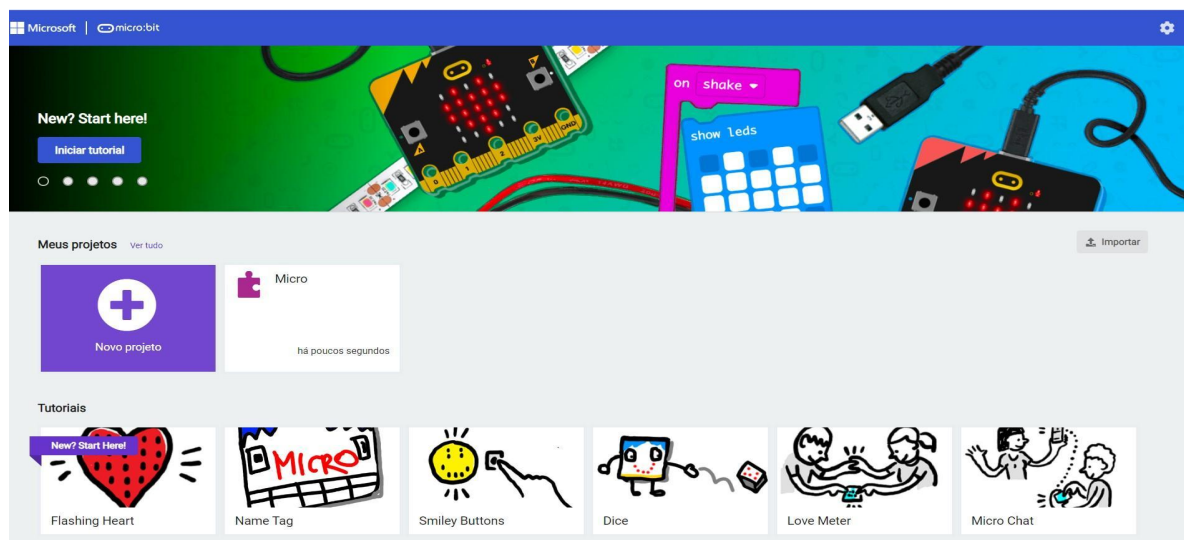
Microsoft | micro:bit

New? Start here!

Iniciar tutorial

on shake

show leds

Meus projetos Ver tudo

Importar

Novo projeto

Micro

há poucos segundos

Tutoriais

New? Start Here!

MICRO

Flashing Heart

Name Tag

Smiley Buttons

Dice

Love Meter

Micro Chat